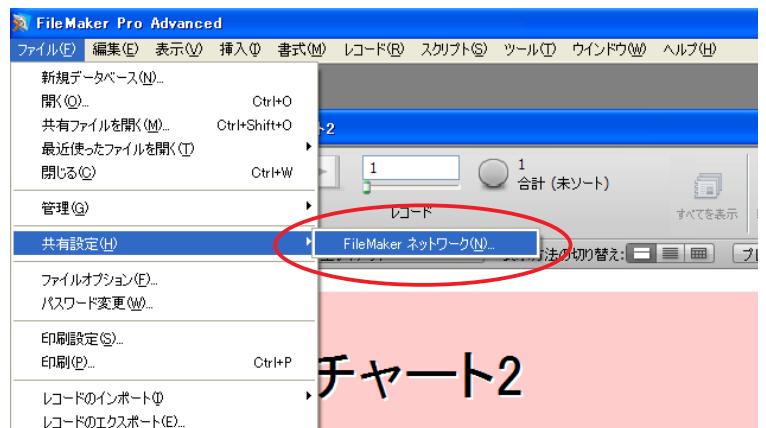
FileMaker Pro Advanced

ファイル(F) 編集(E) 表示(V) 挿入(I) 書式(M) レコード(R) スクリプト(S) ツール(T) ウインドウ(W) ヘルプ(H)

新規データベース(N)...
開く(O)... Ctrl+O
共有ファイルを開く(M)... Ctrl+Shift+O
最近使ったファイルを開く(T)
閉じる(C) Ctrl+W

管理(G)

共有設定(H)

ファイルオプション(F)...
パスワード変更(W)...

印刷設定(S)...
印刷(P)... Ctrl+P

レコードのインポート(I)
レコードのエクスポート(E)...

FileMaker ネットワーク(N)...

ト2

1

1
合計 (未ソート)

レコード

すべてを表示

表示方法の切り替え:

チャート2